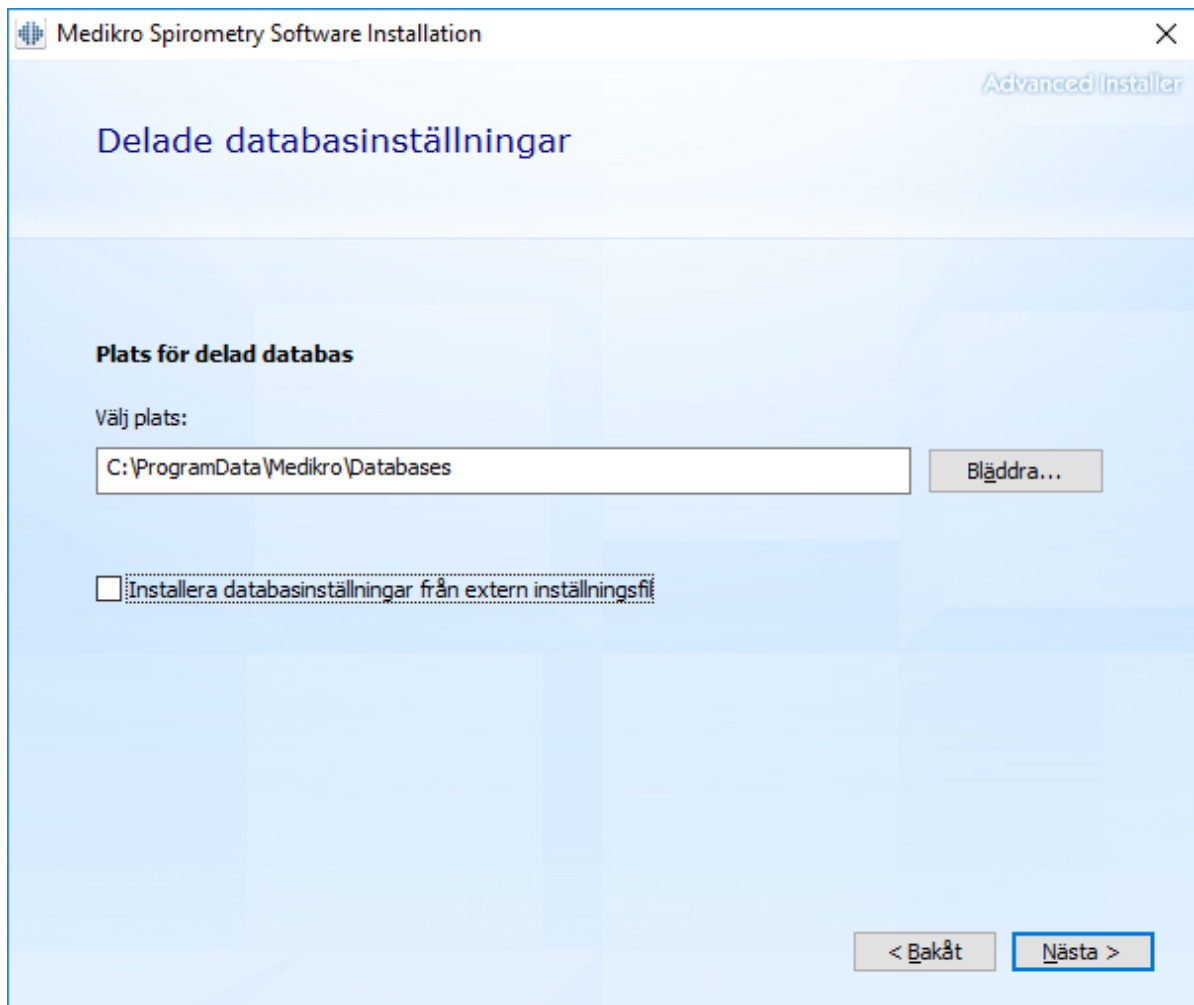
Medikro Spirometry Software Installation

Advanced Installer

Delade databasinställningar

Plats för delad databas

Välj plats:

C:\ProgramData\Medikro\Databases

Bläddra...

Installera databasinställningar från extern inställningsfil

< Bakåt

Nästa >